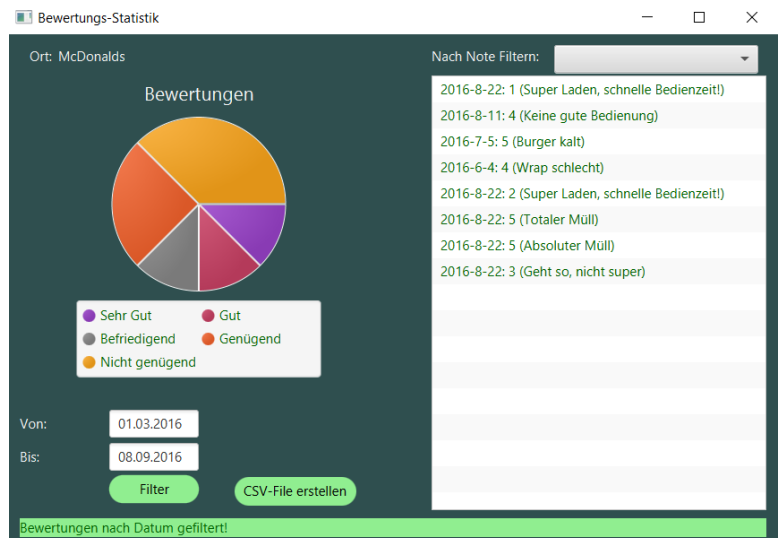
Bewertungs-Statistik

Ort: McDonalds

Nach Note Filtern:

Bewertungen

Sehr Gut
Gut
Befriedigend
Genügend
Nicht genügend

2016-8-22: 1 (Super Laden, schnelle Bedienzeit!)
2016-8-11: 4 (Keine gute Bedienung)
2016-7-5: 5 (Burger kalt)
2016-6-4: 4 (Wrap schlecht)
2016-8-22: 2 (Super Laden, schnelle Bedienzeit!)
2016-8-22: 5 (Totaler Müll)
2016-8-22: 5 (Absoluter Müll)
2016-8-22: 3 (Geht so, nicht super)

Von: 01.03.2016
Bis: 08.09.2016

Filter
CSV-File erstellen

Bewertungen nach Datum gefiltert!